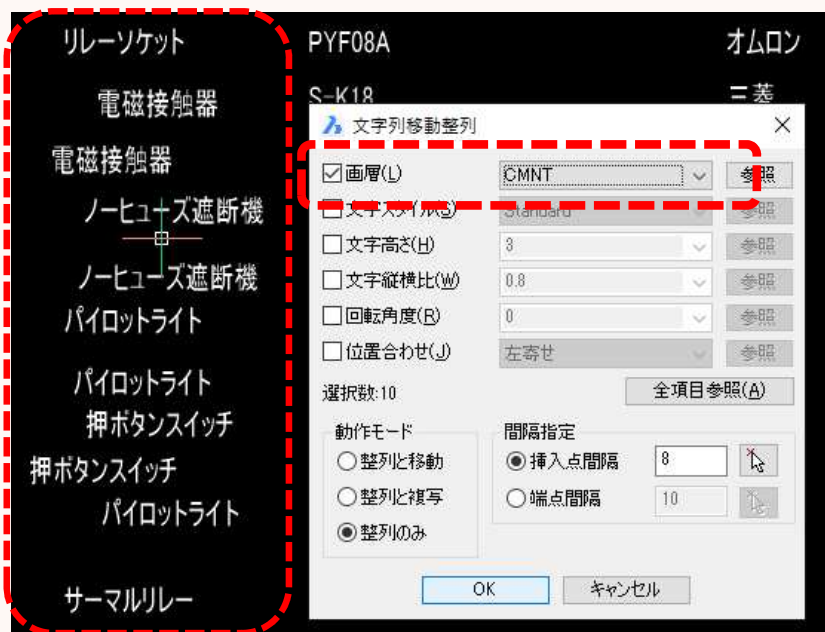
リレーソケット
電磁接触器
電磁接触器
ノーヒューズ遮断機
ノーヒューズ遮断機
パイロットライト
パイロットライト
押ボタンスイッチ
押ボタンスイッチ
パイロットライト
サーマルリレー

PYF08A
オムロン
S-K18
三菱

文字列移動整列

☑画層(L) CMNT 参照
☐文字スタイル(S) Standard 参照
☐文字高さ(H) 3 参照
☐文字縦横比(W) 0.8 参照
☐回転角度(R) 0 参照
☐位置合わせ(J) 左寄せ 参照
選択数:10
全項目参照(A)

動作モード
○整列と移動
○整列と複写
◉整列のみ

間隔指定
◉挿入点間隔 8
○端点間隔 10

OK
キャンセル